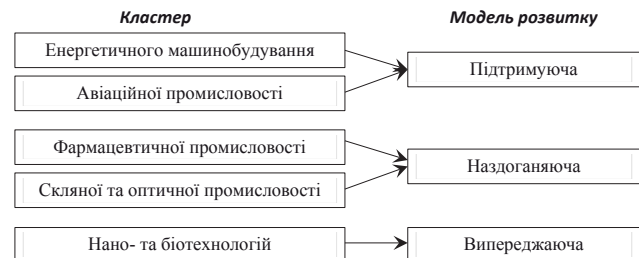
Кластер

Модель розвитку

Енергетичного машинобудування

Авіаційної промисловості

Підтримуюча

Фармацевтичної промисловості

Скляної та оптичної промисловості

Наздоганяюча

Нано- та біотехнологій

Випереджаюча